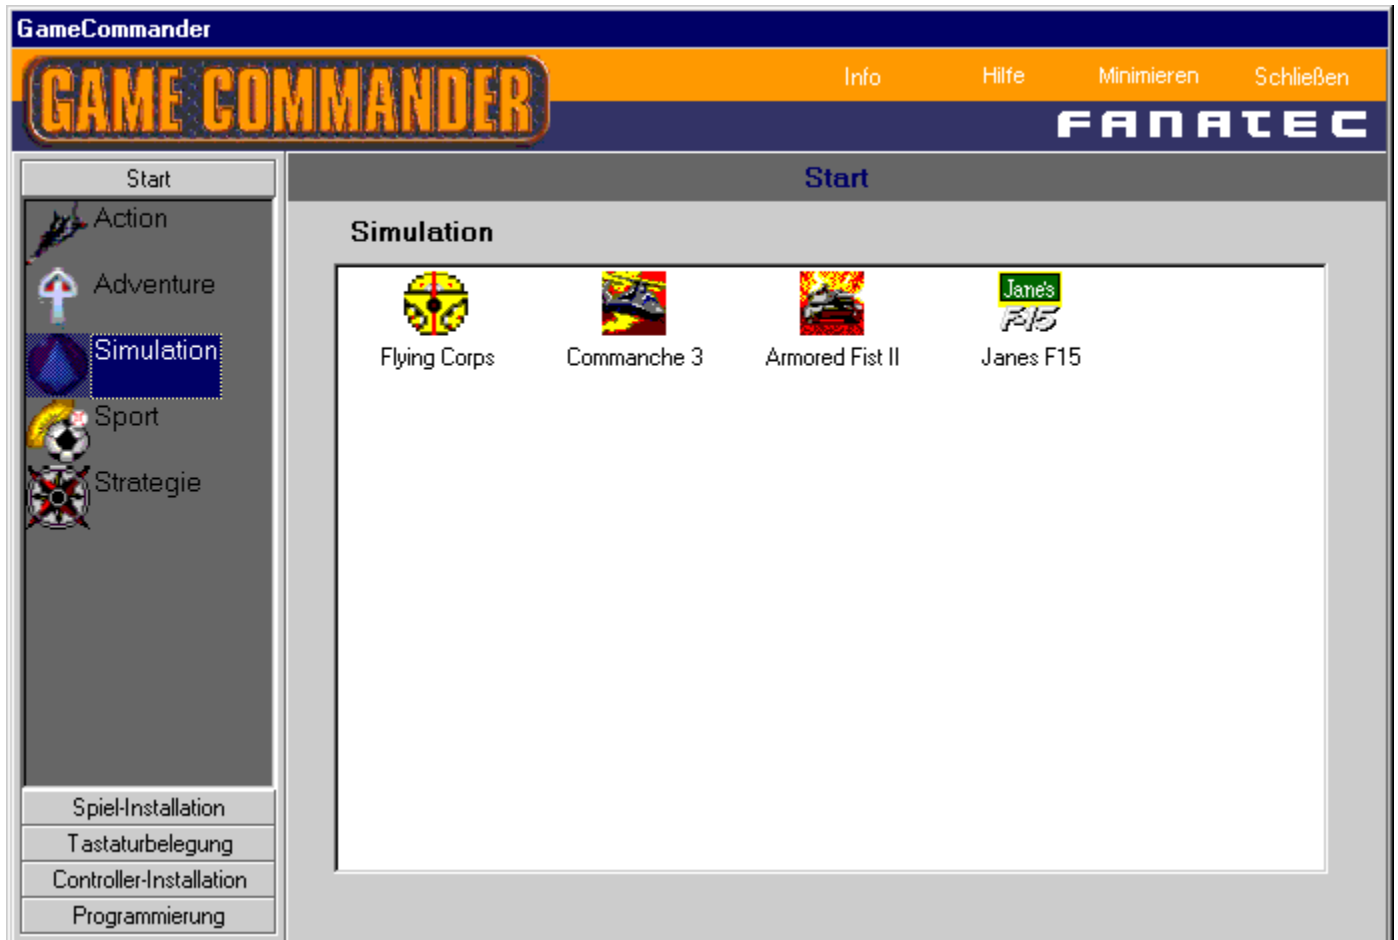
GameCommander

GAME COMMANDER

Info Hilfe Minimieren Schließen

FANATEC

Start

Action

Adventure

Simulation

Sport

Strategie

Spiel-Installation

Tastaturbelegung

Controller-Installation

Programmierung

Start

Simulation

Flying Corps

Commanche 3

Armored Fist II

Jane's F15

Janes F15